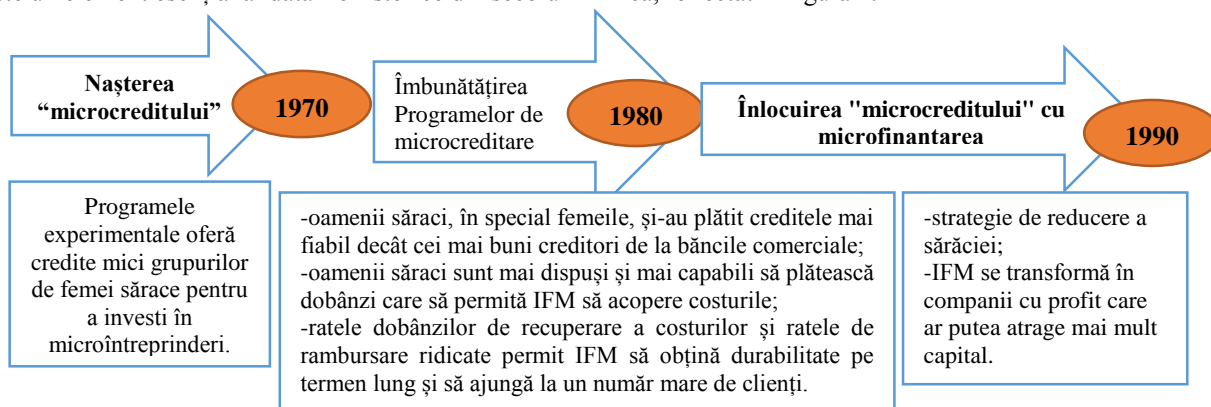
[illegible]

**Nașterea "microcreditului"**

1970

Îmbunătățirea Programelor de microcreditare

1980

**Înlocuirea "microcreditului" cu microfinantarea**

1990

Programele experimentale oferă credite mici grupurilor de femei sărace pentru a investi în microîntreprinderi.

-oamenii săraci, în special femeile, și-au plătit creditele mai fiabil decât cei mai buni creditori de la băncile comerciale;
-oamenii săraci sunt mai dispuși și mai capabili să plătească dobânzi care să permită IFM să acopere costurile;
-ratele dobânzilor de recuperare a costurilor și ratele de rambursare ridicate permit IFM să obțină durabilitate pe termen lung și să ajungă la un număr mare de clienți.

-strategie de reducere a sărăciei;
-IFM se transformă în companii cu profit care ar putea atrage mai mult capital.